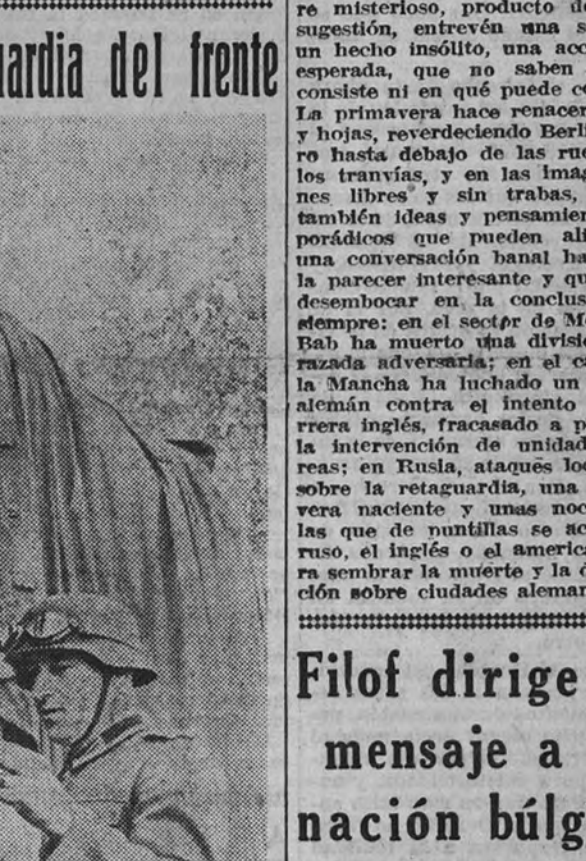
uardia del frente

re misterioso, producto d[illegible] sugestión, entrevén una s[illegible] un hecho insólito, una acc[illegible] esperada, que no saben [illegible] consiste ni en qué puede c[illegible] La primavera hace renacer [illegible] y hojas, reverdeciendo Berl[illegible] ro hasta debajo de las ru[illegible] los tranvías, y en las imag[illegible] nes libres y sin trabas, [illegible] también ideas y pensamien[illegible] porádicos que pueden ali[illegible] una conversación banal ha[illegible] la parecer interesante y qu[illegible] desembocar en la conclus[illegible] siempre: en el sector de M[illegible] Bab ha muerto una divisi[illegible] razada adversaria; en el c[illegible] la Mancha ha luchado un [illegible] alemán contra el intento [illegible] rrera inglés, fracasado a p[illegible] la intervención de unidad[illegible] reas; en Rusia, ataques lo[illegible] sobre la retaguardia, una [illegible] vera naciente y unas noc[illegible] las que de puntillas se ac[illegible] ruso, el inglés o el americ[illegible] ra sembrar la muerte y la d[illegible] ción sobre ciudades aleman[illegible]

Filof dirige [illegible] mensaje a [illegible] nación búlg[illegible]